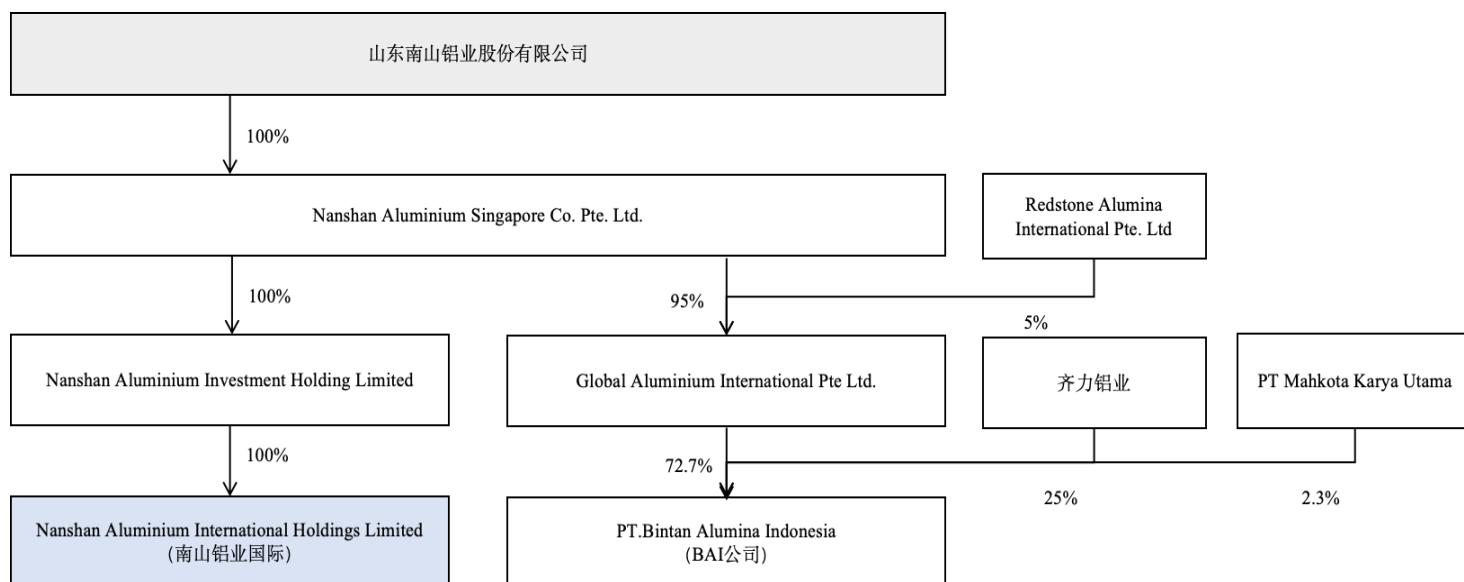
山东南山铝业股份有限公司

100%

Nanshan Aluminium Singapore Co. Pte. Ltd.

Redstone Alumina International Pte. Ltd

100%

95%

5%

Nanshan Aluminium Investment Holding Limited

Global Aluminium International Pte Ltd.

齐力铝业

PT Mahkota Karya Utama

100%

72.7%

25%

2.3%

Nanshan Aluminium International Holdings Limited (南山铝业国际)

PT.Bintan Alumina Indonesia (BAI公司)